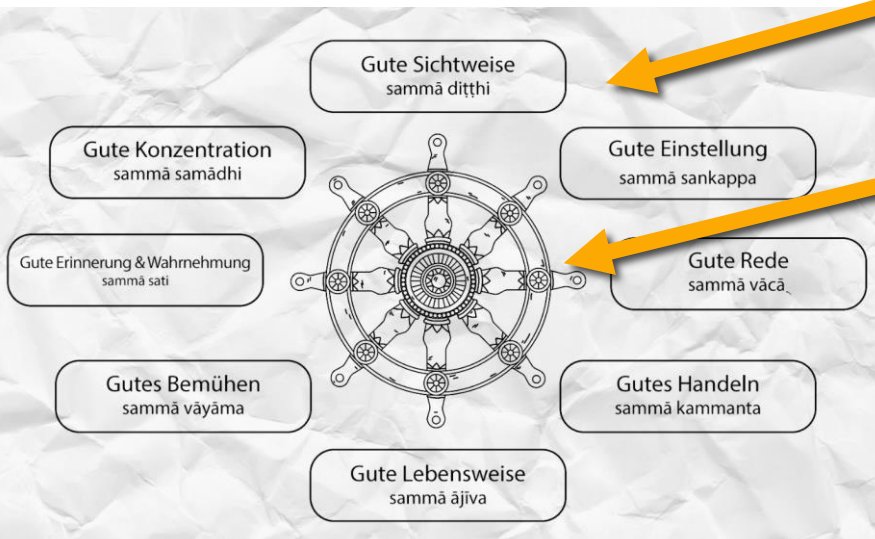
Gute Sichtweise
sammā diṭṭhi

Gute Konzentration
sammā samādhi

Gute Einstellung
sammā sankappa

Gute Erinnerung & Wahrnehmung
sammā sati

Gute Rede
sammā vācā

Gutes Bemühen
sammā vāyāma

Gutes Handeln
sammā kammanta

Gute Lebensweise
sammā ājiva